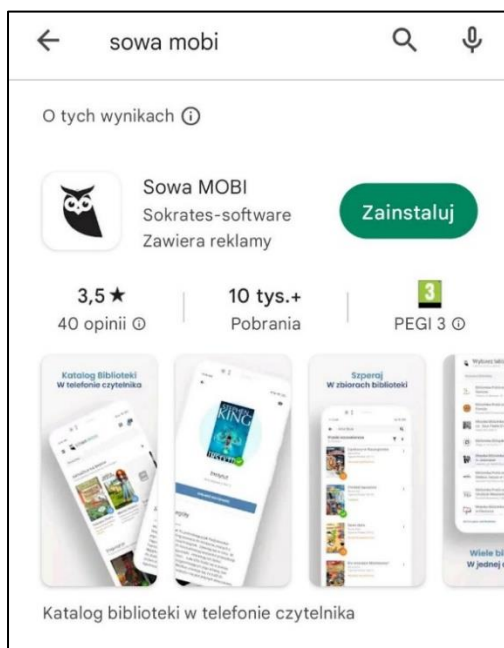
sowa mobi

O tych wynikach ⓘ

Sowa MOBI
Sokrates-software
Zawiera reklamy

Zainstaluj

3,5 ★
40 opinii ⓘ

10 tys.+
Pobrania

3
PEGI 3 ⓘ

Katalog Biblioteki
W telefonie czytelnika

KING

Szperaj
W zbiorach biblioteki

Wiele bi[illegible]
W jednej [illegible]

Katalog biblioteki w telefonie czytelnika